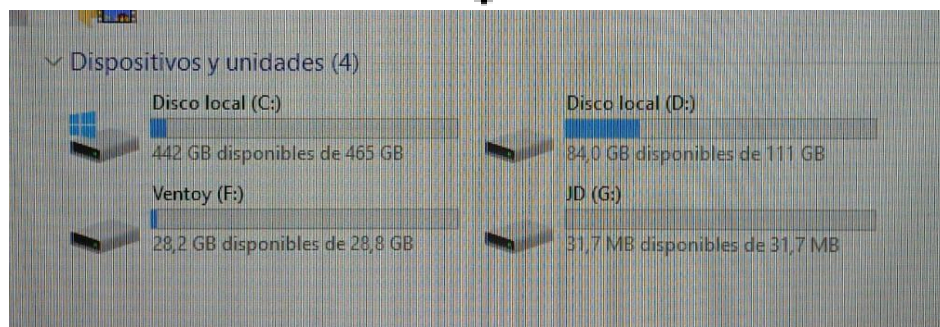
Dispositivos y unidades (4)

Disco local (C:)
442 GB disponibles de 465 GB

Disco local (D:)
84,0 GB disponibles de 111 GB

Ventoy (F:)
28,2 GB disponibles de 28,8 GB

JD (G:)
31,7 MB disponibles de 31,7 MB